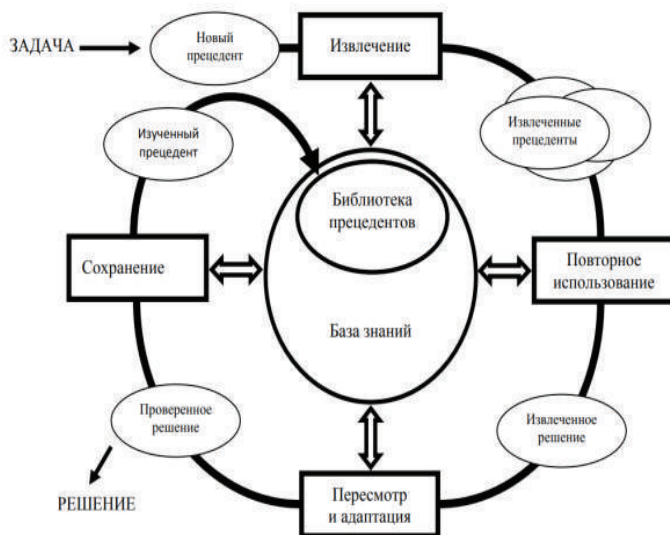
ЗАДАЧА

Новый прецедент

Извлечение

Изученный прецедент

Извлеченные прецеденты

Библиотека прецедентов

Сохранение

Повторное использование

База знаний

Проверенное решение

Извлеченное решение

РЕШЕНИЕ

Пересмотр и адаптация